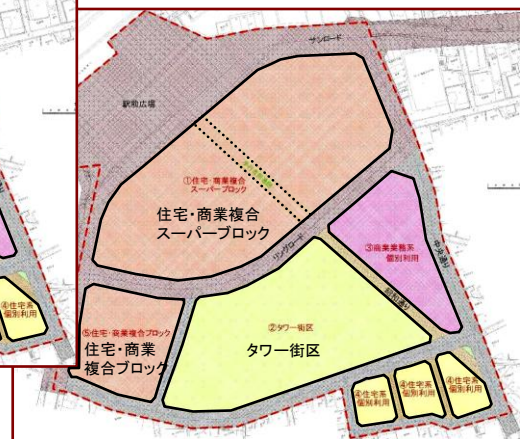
サンロード

駅前広場

①住宅・商業複合
スーパーブロック

住宅・商業複合
スーパーブロック

リングロード

③商業業務系
個別利用

中央通り

④住宅系
個別利用

⑤住宅・商業複合ブロック

住宅・商業
複合ブロック

②タワー街区

タワー街区

④住宅系
個別利用

④住宅系
個別利用

④住宅系
個別利用